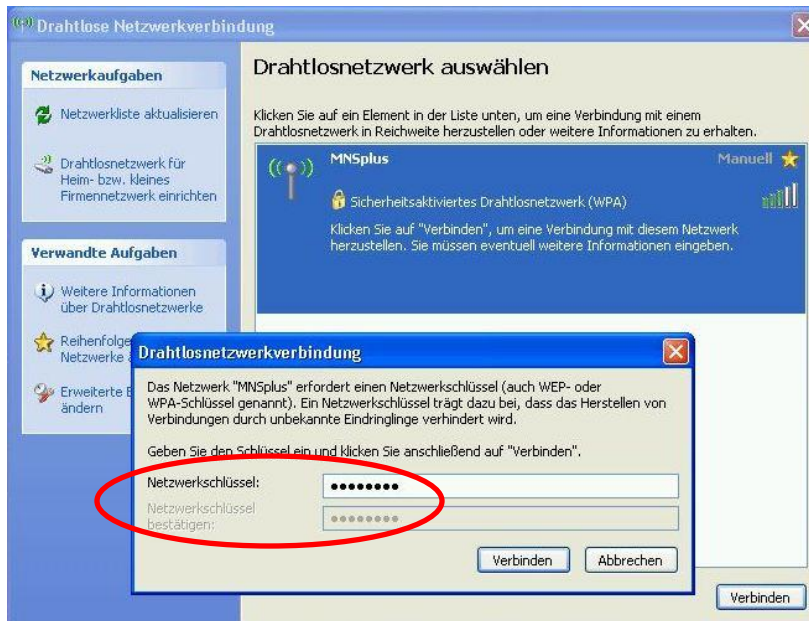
Drahtlose Netzwerkverbindung

Netzwerkaufgaben

Netzwerkliste aktualisieren

Drahtlosnetzwerk für Heim- bzw. kleines Firmennetzwerk einrichten

Verwandte Aufgaben

Weitere Informationen über Drahtlosnetzwerke

Reihenfolge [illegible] Netzwerke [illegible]

Erweiterte E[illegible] ändern

Drahtlosnetzwerk auswählen

Klicken Sie auf ein Element in der Liste unten, um eine Verbindung mit einem Drahtlosnetzwerk in Reichweite herzustellen oder weitere Informationen zu erhalten.

MNSplus

Manuell

Sicherheitsaktiviertes Drahtlosnetzwerk (WPA)

Klicken Sie auf "Verbinden", um eine Verbindung mit diesem Netzwerk herzustellen. Sie müssen eventuell weitere Informationen eingeben.

Drahtlosnetzwerkverbindung

Das Netzwerk "MNSplus" erfordert einen Netzwerkschlüssel (auch WEP- oder WPA-Schlüssel genannt). Ein Netzwerkschlüssel trägt dazu bei, dass das Herstellen von Verbindungen durch unbekannte Eindringlinge verhindert wird.

Geben Sie den Schlüssel ein und klicken Sie anschließend auf "Verbinden".

Netzwerkschlüssel: ••••••••

Netzwerkschlüssel bestätigen: ••••••••

Verbinden Abbrechen

Verbinden